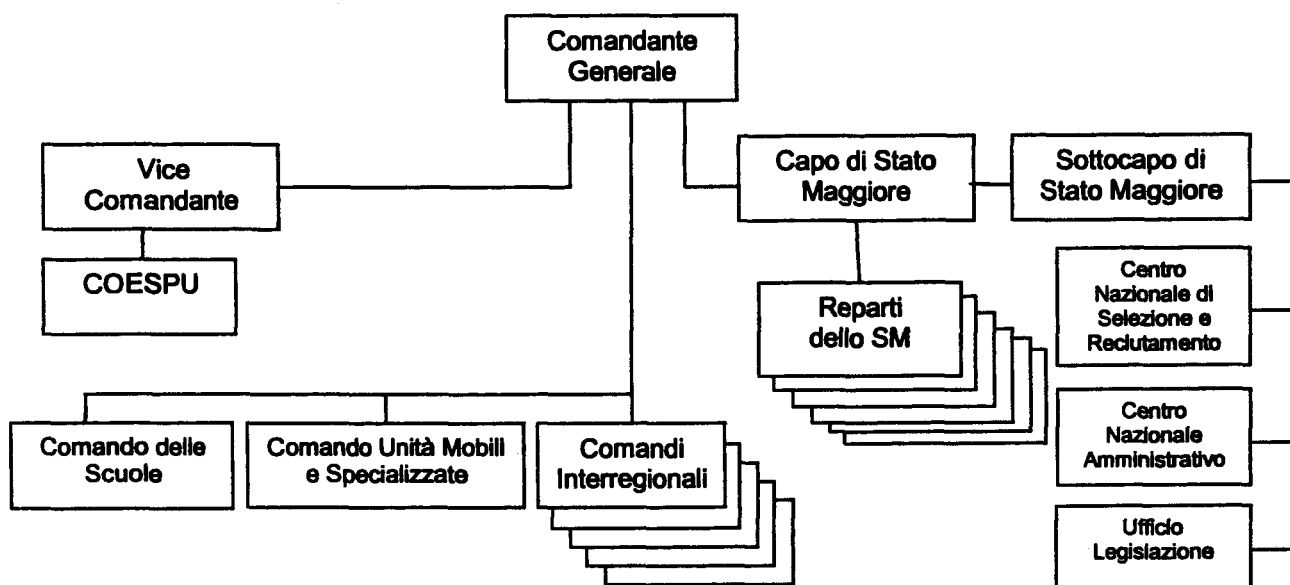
Comandante Generale

Vice Comandante

COESPU

Capo di Stato Maggiore

Sottocapo di Stato Maggiore

Reparti dello SM

Centro Nazionale di Selezione e Reclutamento

Centro Nazionale Amministrativo

Ufficio Legislazione

Comando delle Scuole

Comando Unità Mobili e Specializzate

Comandi Interregionali